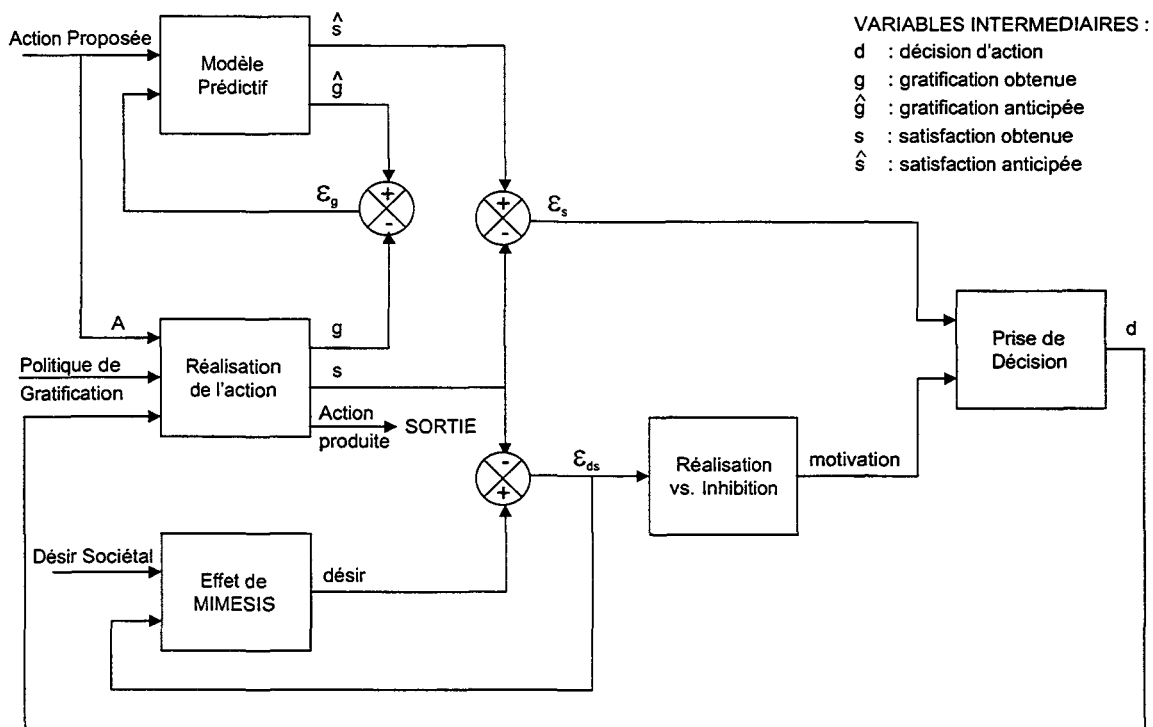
VARIABLES INTERMEDIAIRES :
d : décision d'action
g : gratification obtenue
$\hat{g}$ : gratification anticipée
s : satisfaction obtenue
$\hat{s}$ : satisfaction anticipée

Action Proposée

Modèle Prédictif

$\hat{s}$

$\hat{g}$

$\varepsilon_g$

+

-

+

-

$\varepsilon_s$

A

Réalisation de l'action

Politique de Gratification

g

s

Action produite

SORTIE

Prise de Décision

d

-

+

$\varepsilon_{ds}$

Réalisation vs. Inhibition

motivation

Désir Sociétal

Effet de MIMESIS

désir